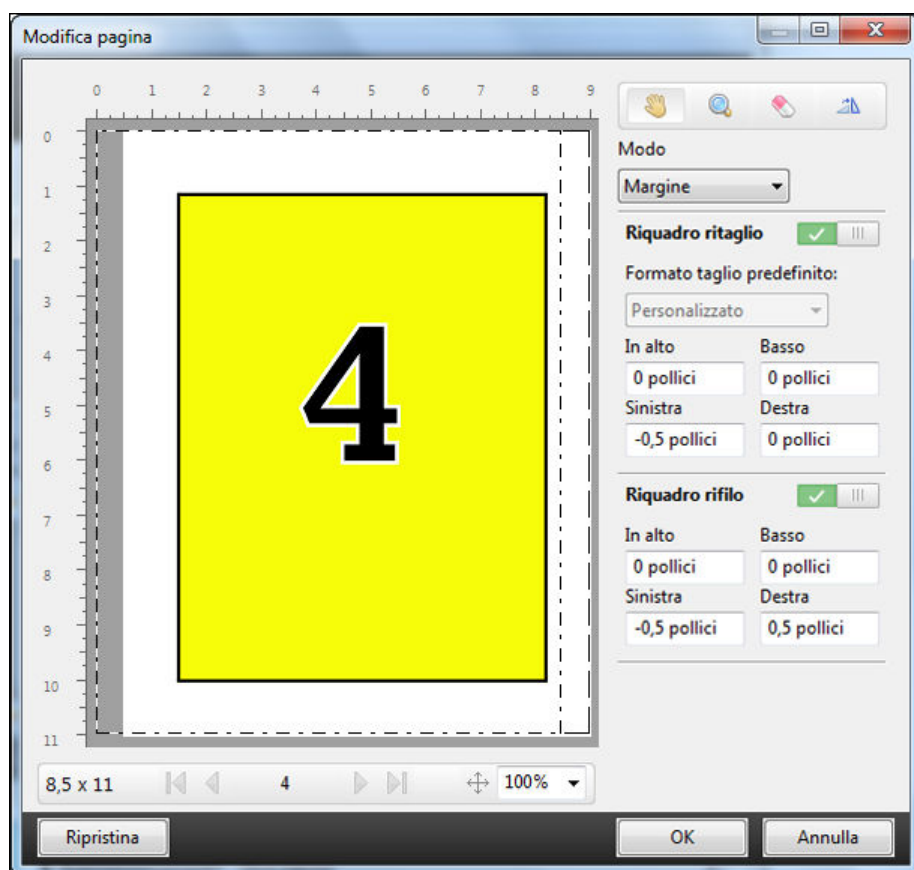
Modifica pagina

0 1 2 3 4 5 6 7 8 9

0
1
2
3
4
5
6
7
8
9
10
11

4

Modo
Margine

Riquadro ritaglio
Formato taglio predefinito:
Personalizzato
In alto
0 pollici
Basso
0 pollici
Sinistra
-0,5 pollici
Destra
0 pollici

Riquadro rifilo
In alto
0 pollici
Basso
0 pollici
Sinistra
-0,5 pollici
Destra
0,5 pollici

8,5 x 11
4
100%

Ripristina
OK
Annulla